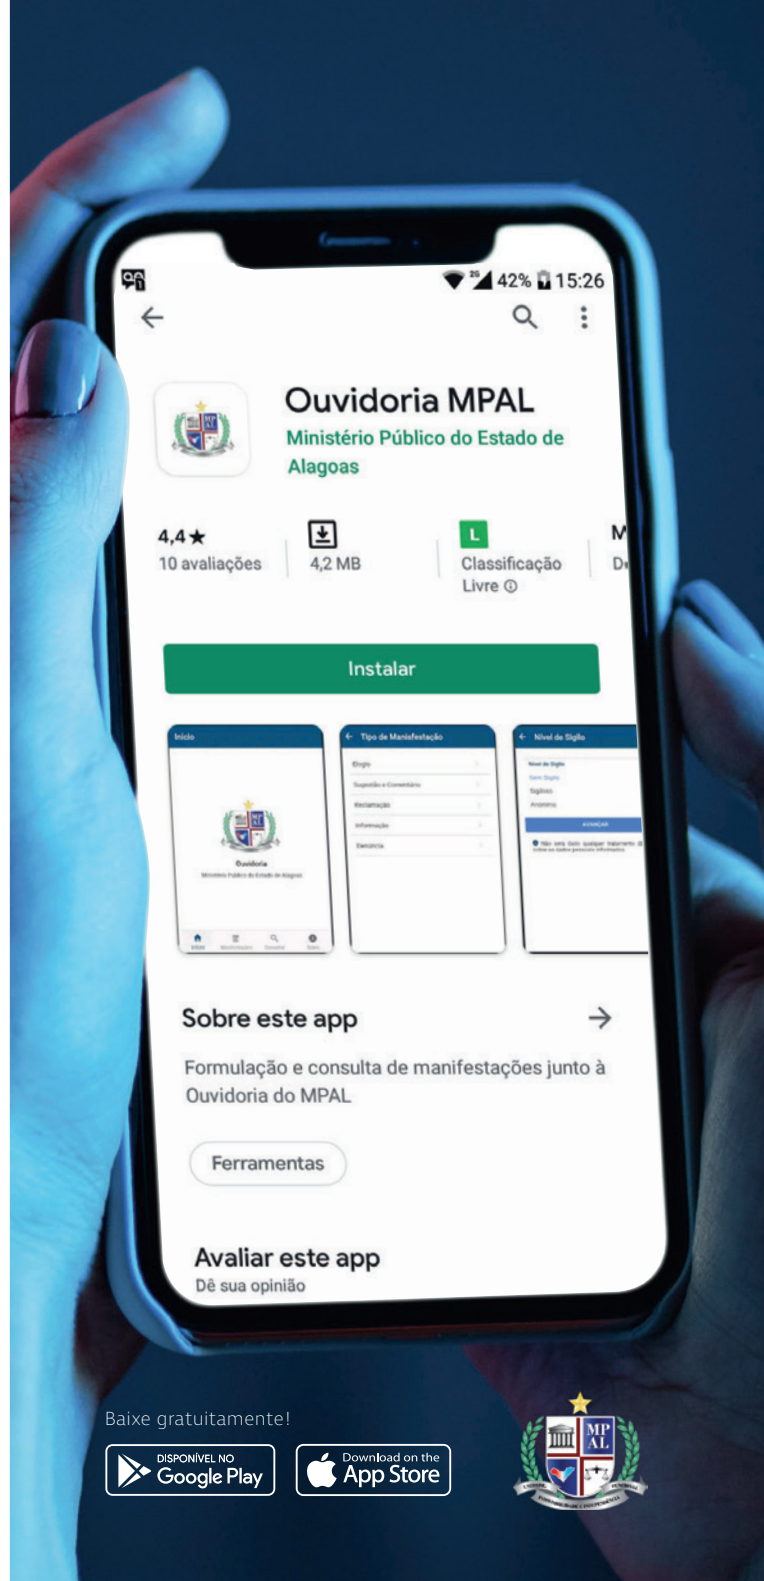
42% 15:26

Ouvidoria MPAL
Ministério Público do Estado de Alagoas

4,4★
10 avaliações

4,2 MB

L
Classificação Livre ⓘ

M
D

Instalar

Início
Ouvidoria
Ministério Público do Estado de Alagoas

Tipo de Manifestação
Elogio
Sugestão e Comentário
Reclamação
Informação
Denúncia

Nível de Sigilo
Nível de Sigilo
Sem Sigilo
Sigiloso
Anônimo
AVANÇAR

Sobre este app

Formulação e consulta de manifestações junto à Ouvidoria do MPAL

Ferramentas

Avaliar este app
Dê sua opinião

Baixe gratuitamente!

DISPONÍVEL NO Google Play

Download on the App Store

MP AL